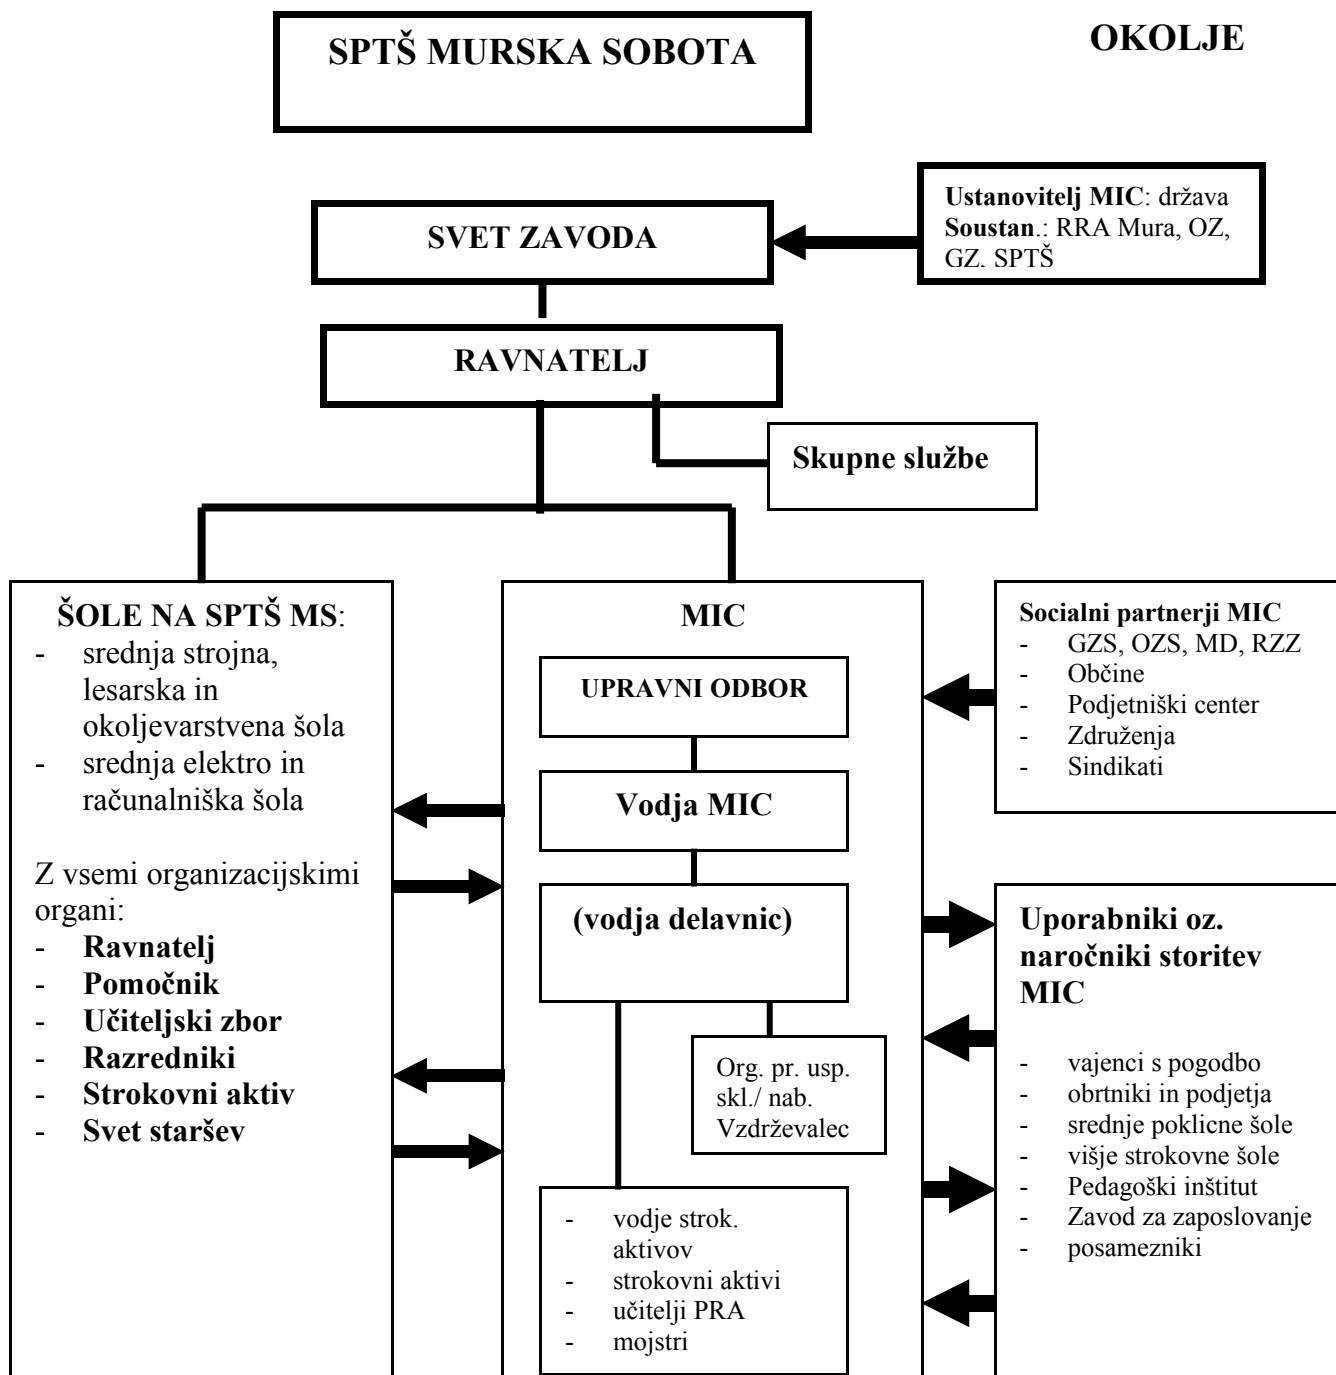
SPTŠ MURSKA SOBOTA

OKOLJE

SVET ZAVODA

Ustanovitelj MIC: država
Soustan.: RRA Mura, OZ, GZ. SPTŠ

RAVNATELJ

Skupne službe

ŠOLE NA SPTŠ MS:
- srednja strojna, lesarska in okoljevarstvena šola
- srednja elektro in računalniška šola

Z vsemi organizacijskimi organi:
- Ravnatelj
- Pomočnik
- Učiteljski zbor
- Razredniki
- Strokovni aktiv
- Svet staršev

MIC

UPRAVNI ODBOR

Vodja MIC

(vodja delavnic)

Org. pr. usp. skl./ nab. Vzdrževalec

- vodje strok. aktivov
- strokovni aktivi
- učitelji PRA
- mojstri

Socialni partnerji MIC
- GZS, OZS, MD, RZZ
- Občine
- Podjetniški center
- Združenja
- Sindikati

Uporabniki oz. naročniki storitev MIC

- vajenci s pogodbo
- obrtniki in podjetja
- srednje poklicne šole
- višje strokovne šole
- Pedagoški inštitut
- Zavod za zaposlovanje
- posamezniki